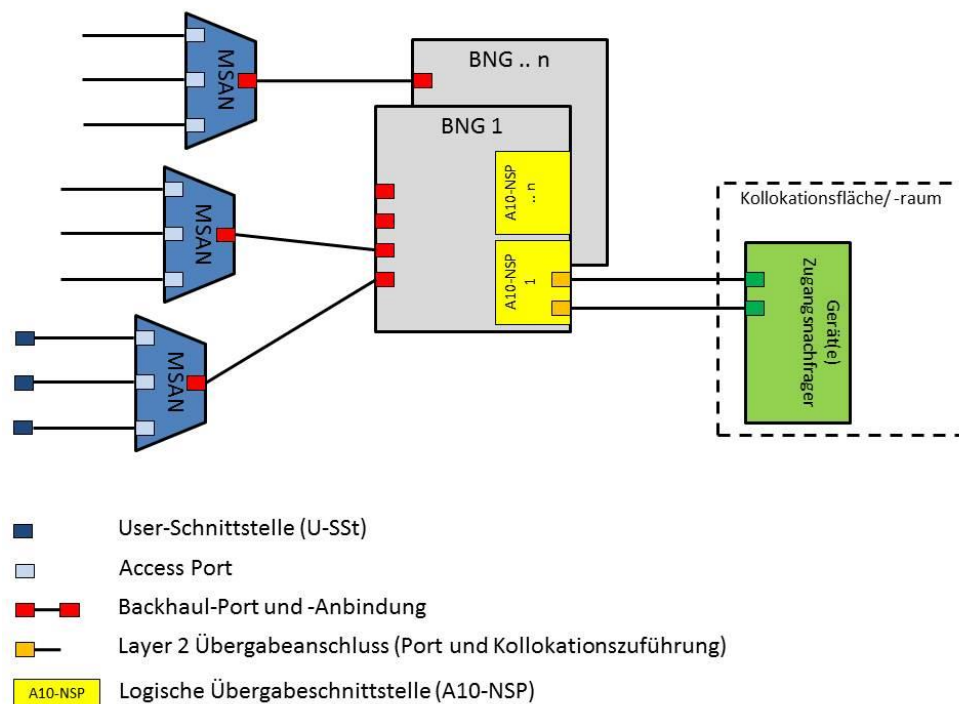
MSAN

BNG .. n

BNG 1

A10-NSP .. n

MSAN

Kollokationsfläche/ -raum

A10-NSP 1

Gerät(e) Zugangsnachfrager

MSAN

User-Schnittstelle (U-SSt)

Access Port

Backhaul-Port und -Anbindung

Layer 2 Übergabeanschluss (Port und Kollokationszuführung)

A10-NSP Logische Übergabeschnittstelle (A10-NSP)